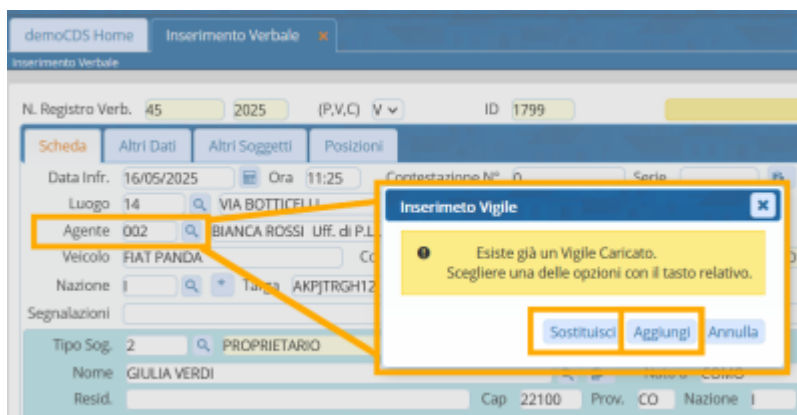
demoCDS Home
Inserimento Verbale ×
Inserimento Verbale

N. Registro Verb. 45 2025 (P,V,C) V ID 1799

Scheda
Altri Dati
Altri Soggetti
Posizioni

Data Infr. 16/05/2025 Ora 11:25 Contestazione N° 0 Serie
Luogo 14 VIA BOTTICELLI
Agente 002 BIANCA ROSSI Uff. di P.L.
Veicolo FIAT PANDA
Nazione I Targa AKPJTRGH12
Segnalazioni
Tipo Sog. 2 PROPRIETARIO
Nome GIULIA VERDI Nato a COMO
Resid. Cap 22100 Prov. CO Nazione I

Inserimeto Vigile
Esiste già un Vigile Caricato.
Scegliere una delle opzioni con il tasto relativo.
Sostituisci
Aggiungi
Annulla